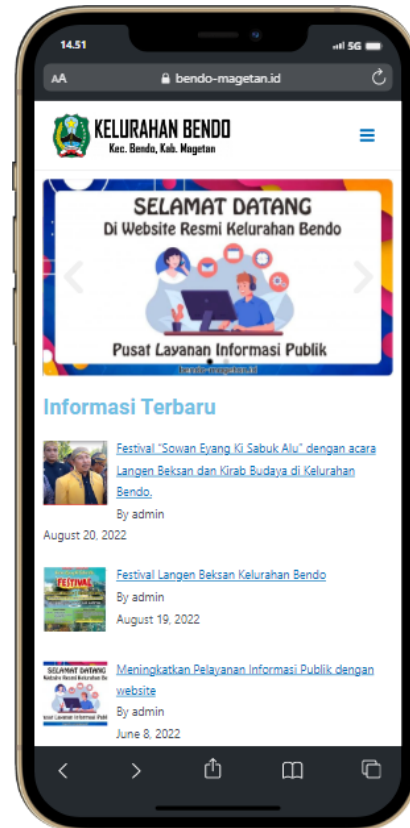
14.51

5G

AA bendo-magetan.id

KELURAHAN BENDO
Kec. Bendo, Kab. Magetan

SELAMAT DATANG
Di Website Resmi Kelurahan Bendo

Pusat Layanan Informasi Publik
bendo-magetan.id

Informasi Terbaru

Festival "Sowan Eyang Ki Sabuk Alu" dengan acara Langen Beksan dan Kirab Budaya di Kelurahan Bendo.

By admin

August 20, 2022

FESTIVAL

Festival Langen Beksan Kelurahan Bendo

By admin

August 19, 2022

SELAMAT DATANG
Website Resmi Kelurahan Bendo
Pusat Layanan Informasi Publik

Meningkatkan Pelayanan Informasi Publik dengan website

By admin

June 8, 2022